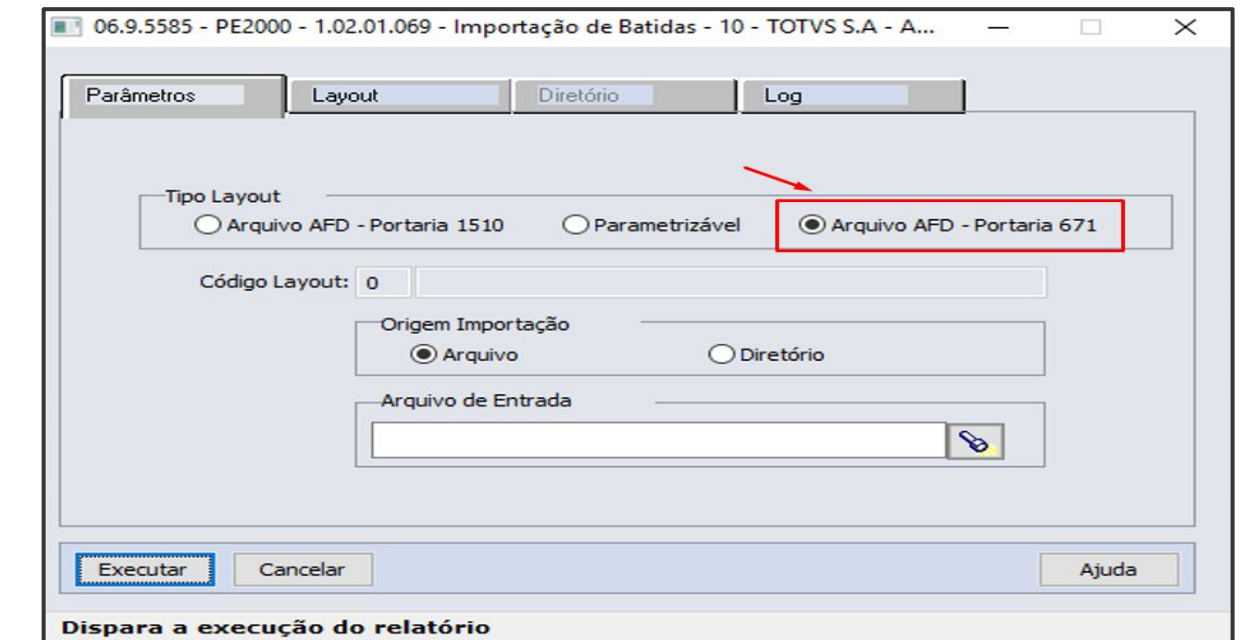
06.9.5585 - PE2000 - 1.02.01.069 - Importação de Batidas - 10 - TOTVS S.A - A...

Parâmetros
Layout
Diretório
Log

Tipo Layout
Arquivo AFD - Portaria 1510
Parametrizável
Arquivo AFD - Portaria 671

Código Layout: 0

Origem Importação
Arquivo
Diretório

Arquivo de Entrada

Executar
Cancelar
Ajuda

Dispara a execução do relatório